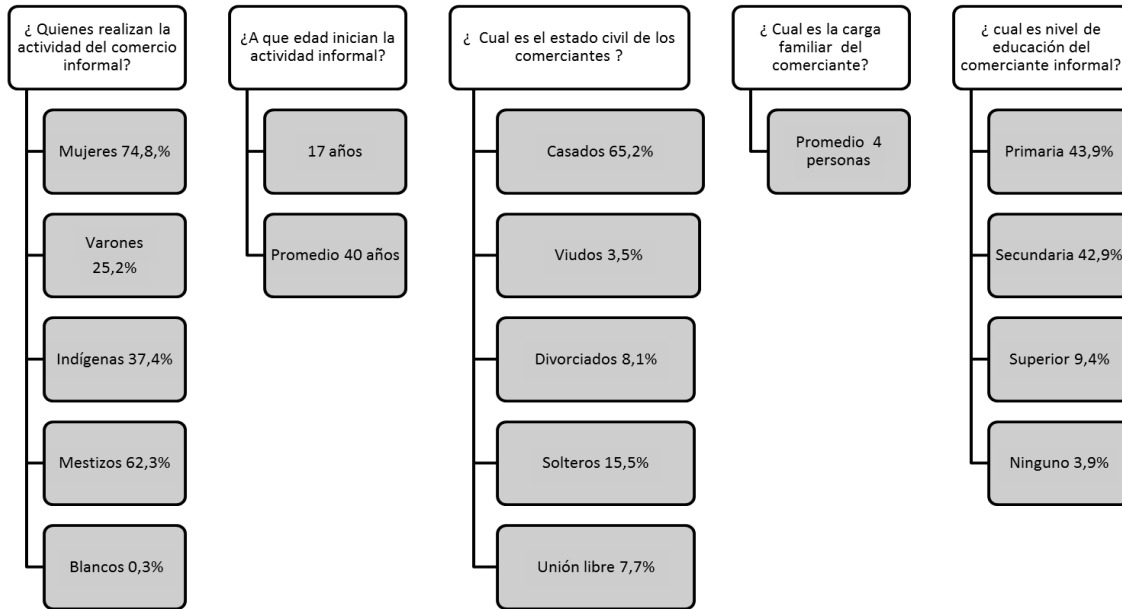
¿ Quienes realizan la actividad del comercio informal?

Mujeres 74,8,%

Varones 25,2%

Indígenas 37,4%

Mestizos 62,3%

Blancos 0,3%

¿A que edad inician la actividad informal?

17 años

Promedio 40 años

¿ Cual es el estado civil de los comerciantes ?

Casados 65,2%

Viudos 3,5%

Divorciados 8,1%

Solteros 15,5%

Unión libre 7,7%

¿ Cual es la carga familiar del comerciante?

Promedio 4 personas

¿ cual es nivel de educación del comerciante informal?

Primaria 43,9%

Secundaria 42,9%

Superior 9,4%

Ninguno 3,9%